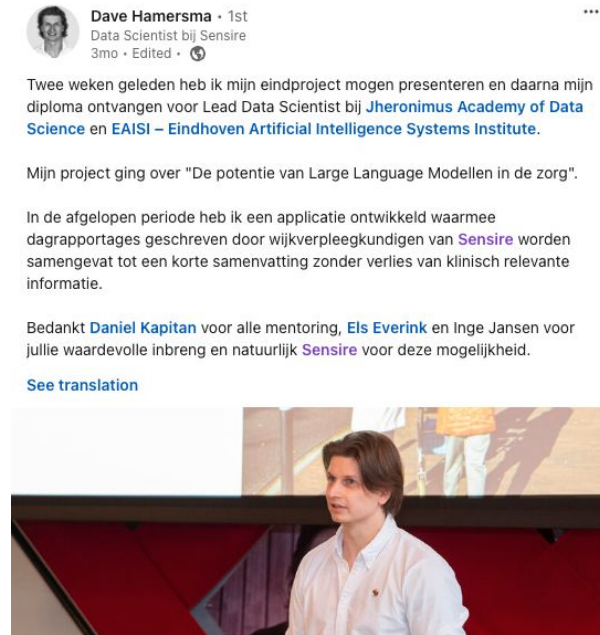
Dave Hamersma • 1st
Data Scientist bij Sensire
3mo • Edited •

...

Twee weken geleden heb ik mijn eindproject mogen presenteren en daarna mijn diploma ontvangen voor Lead Data Scientist bij Jheronimus Academy of Data Science en EAISI – Eindhoven Artificial Intelligence Systems Institute.

Mijn project ging over "De potentie van Large Language Modellen in de zorg".

In de afgelopen periode heb ik een applicatie ontwikkeld waarmee dagrapportages geschreven door wijkverpleegkundigen van Sensire worden samengevat tot een korte samenvatting zonder verlies van klinisch relevante informatie.

Bedankt Daniel Kapitan voor alle mentoring, Els Everink en Inge Jansen voor jullie waardevolle inbreng en natuurlijk Sensire voor deze mogelijkheid.

See translation